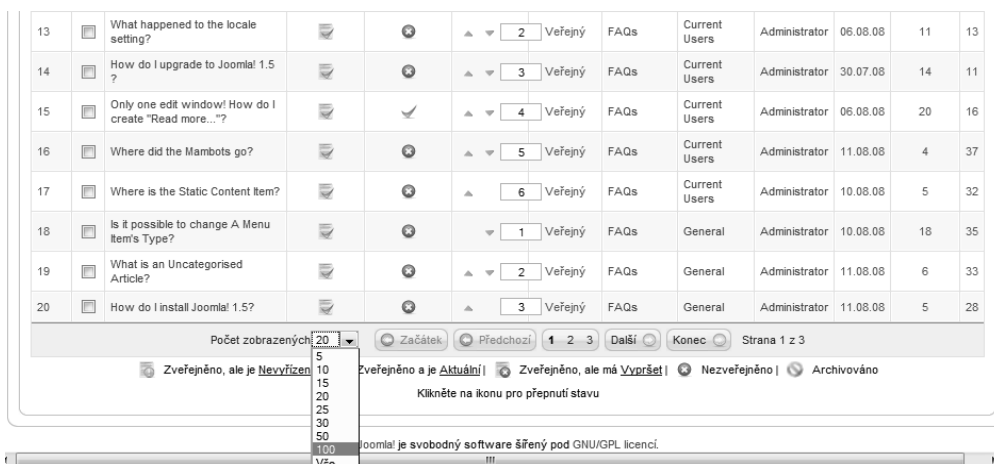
| 13 | What happened to the locale setting? | 2 | Veřejný | FAQs | Current Users | Administrator | 06.08.08 | 11 | 13 |
|---|---|---|---|---|---|---|---|---|---|
| 14 | How do I upgrade to Joomla! 1.5 ? | 3 | Veřejný | FAQs | Current Users | Administrator | 30.07.08 | 14 | 11 |
| 15 | Only one edit window! How do I create "Read more..."? | 4 | Veřejný | FAQs | Current Users | Administrator | 06.08.08 | 20 | 16 |
| 16 | Where did the Mambots go? | 5 | Veřejný | FAQs | Current Users | Administrator | 11.08.08 | 4 | 37 |
| 17 | Where is the Static Content Item? | 6 | Veřejný | FAQs | Current Users | Administrator | 10.08.08 | 5 | 32 |
| 18 | Is it possible to change A Menu Item's Type? | 1 | Veřejný | FAQs | General | Administrator | 10.08.08 | 18 | 35 |
| 19 | What is an Uncategorised Article? | 2 | Veřejný | FAQs | General | Administrator | 11.08.08 | 6 | 33 |
| 20 | How do I install Joomla! 1.5? | 3 | Veřejný | FAQs | General | Administrator | 11.08.08 | 5 | 28 |

Počet zobrazených 20 Začátek Předchozí 1 2 3 Další Konec Strana 1 z 3

5
10
15
20
25
30
50
100
Vše

Zveřejněno, ale je Nevyřízen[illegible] Zveřejněno a je Aktuální | Zveřejněno, ale má Vypršet | Nezveřejněno | Archivováno

Klikněte na ikonu pro přepnutí stavu

Joomla! je svobodný software šířený pod GNU/GPL licencí.